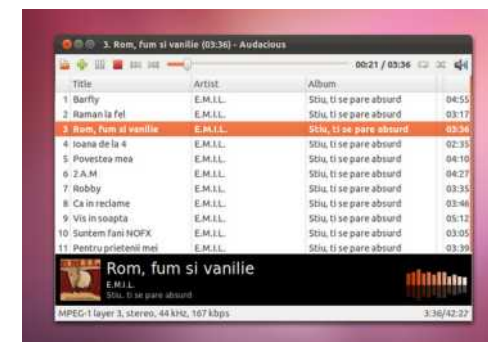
3. Rom, fum si vanilie (03:36) - Audacious

00:21 / 03:56

| | Title | Artist | Album | |
|---|---|---|---|---|
| 1 | Barfly | E.M.I.L. | Stiu, ti se pare absurd | 04:55 |
| 2 | Raman la fel | E.M.I.L. | Stiu, ti se pare absurd | 03:17 |
| 3 | Rom, fum si vanilie | E.M.I.L. | Stiu, ti se pare absurd | 03:36 |
| 4 | Ioana de la 4 | E.M.I.L. | Stiu, ti se pare absurd | 02:35 |
| 5 | Povestea mea | E.M.I.L. | Stiu, ti se pare absurd | 04:10 |
| 6 | 2.A.M | E.M.I.L. | Stiu, ti se pare absurd | 04:27 |
| 7 | Robby | E.M.I.L. | Stiu, ti se pare absurd | 03:35 |
| 8 | Ca in reclame | E.M.I.L. | Stiu, ti se pare absurd | 03:46 |
| 9 | Vis in soapta | E.M.I.L. | Stiu, ti se pare absurd | 05:12 |
| 10 | Suntem fani NOFX | E.M.I.L. | Stiu, ti se pare absurd | 03:05 |
| 11 | Pentru prietenii mei | E.M.I.L. | Stiu, ti se pare absurd | 03:39 |

Rom, fum si vanilie
E.M.I.L.
Stiu, ti se pare absurd

MPEG-1 layer 3, stereo, 44 kHz, 167 kbps
3:36/42:27